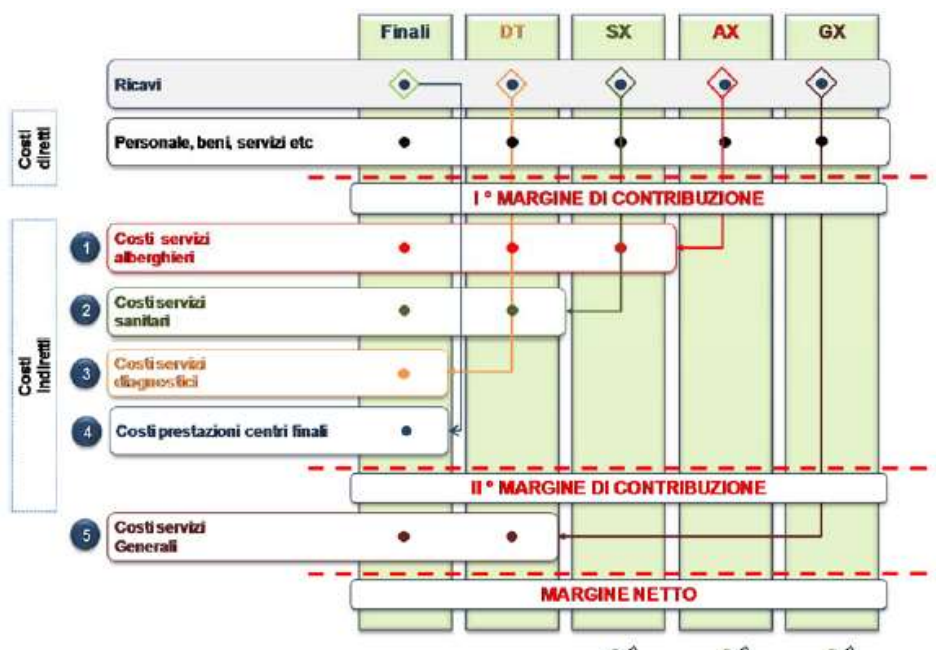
Finali
DT
SX
AX
GX

Ricavi

Costi diretti
Personale, beni, servizi etc

I ° MARGINE DI CONTRIBUZIONE

Costi Indiretti
1 Costi servizi alberghieri
2 Costi servizi sanitari
3 Costi servizi diagnostici
4 Costi prestazioni centri finali

II ° MARGINE DI CONTRIBUZIONE

5 Costi servizi Generali

MARGINE NETTO